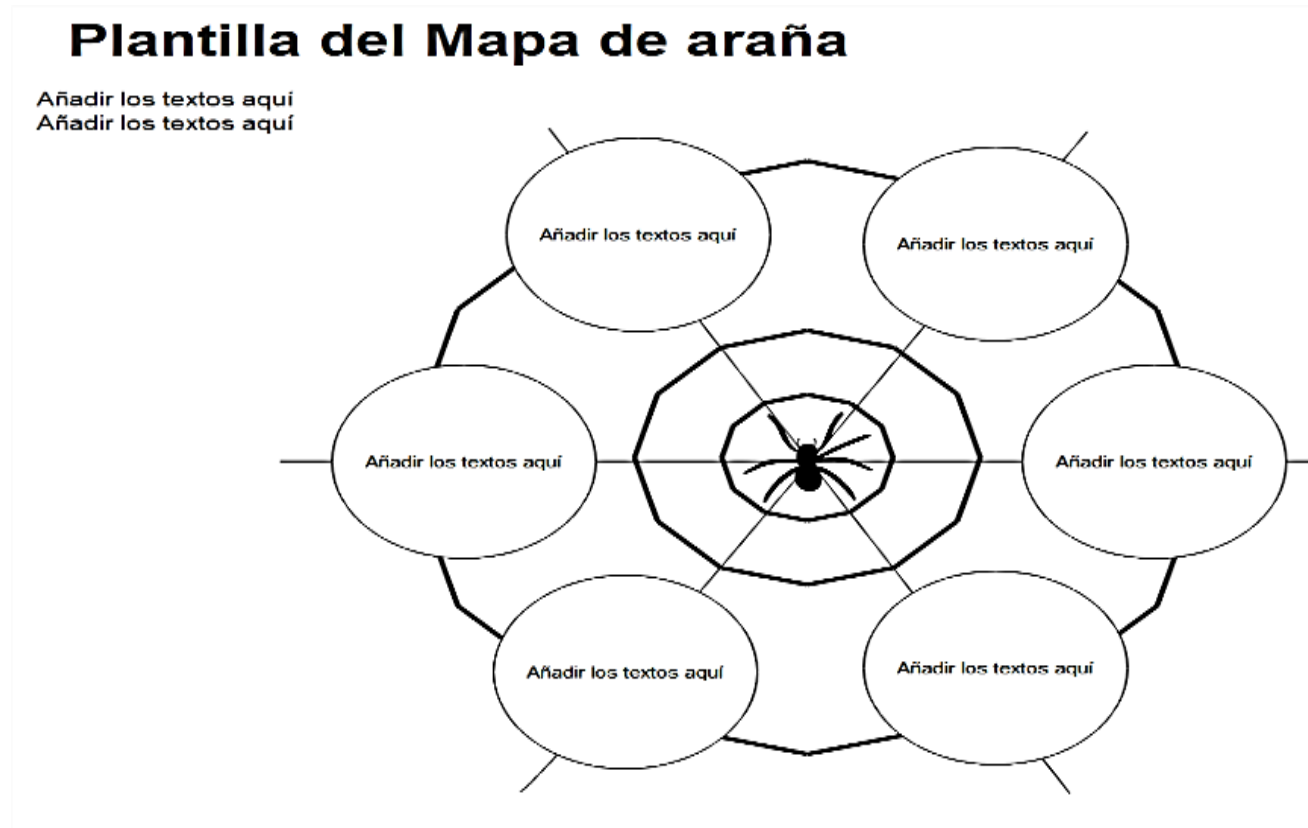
Plantilla del Mapa de araña

Añadir los textos aquí
Añadir los textos aquí

Añadir los textos aquí

Añadir los textos aquí

Añadir los textos aquí

Añadir los textos aquí

Añadir los textos aquí

Añadir los textos aquí